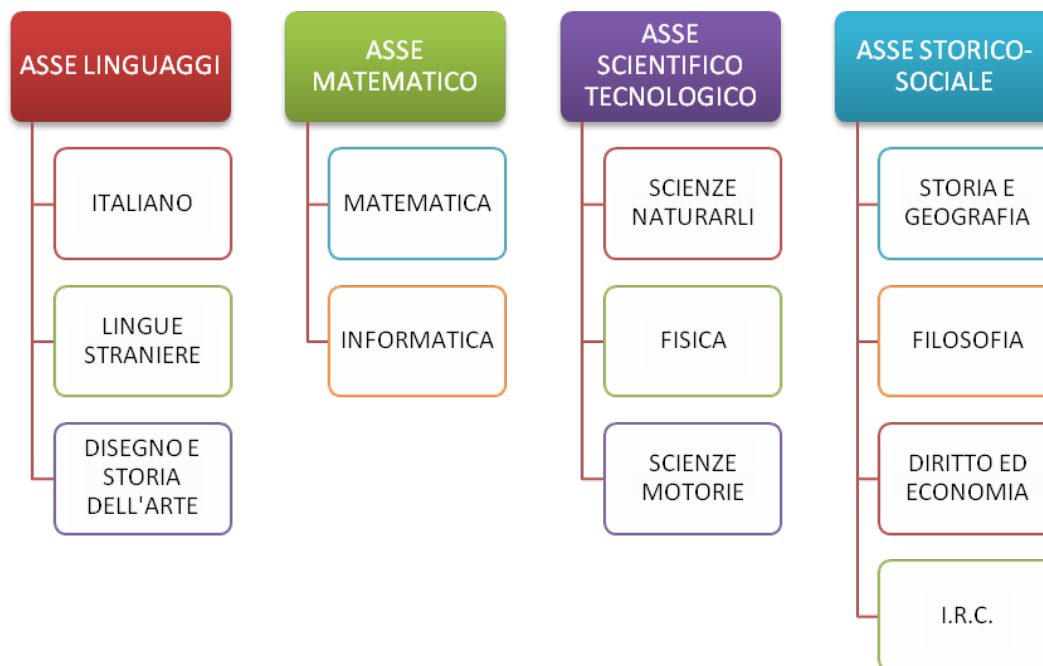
ASSE LINGUAGGI

ITALIANO

LINGUE STRANIERE

DISEGNO E STORIA DELL'ARTE

ASSE MATEMATICO

MATEMATICA

INFORMATICA

ASSE SCIENTIFICO TECNOLOGICO

SCIENZE NATURARLI

FISICA

SCIENZE MOTORIE

ASSE STORICO-SOCIALE

STORIA E GEOGRAFIA

FILOSOFIA

DIRITTO ED ECONOMIA

I.R.C.